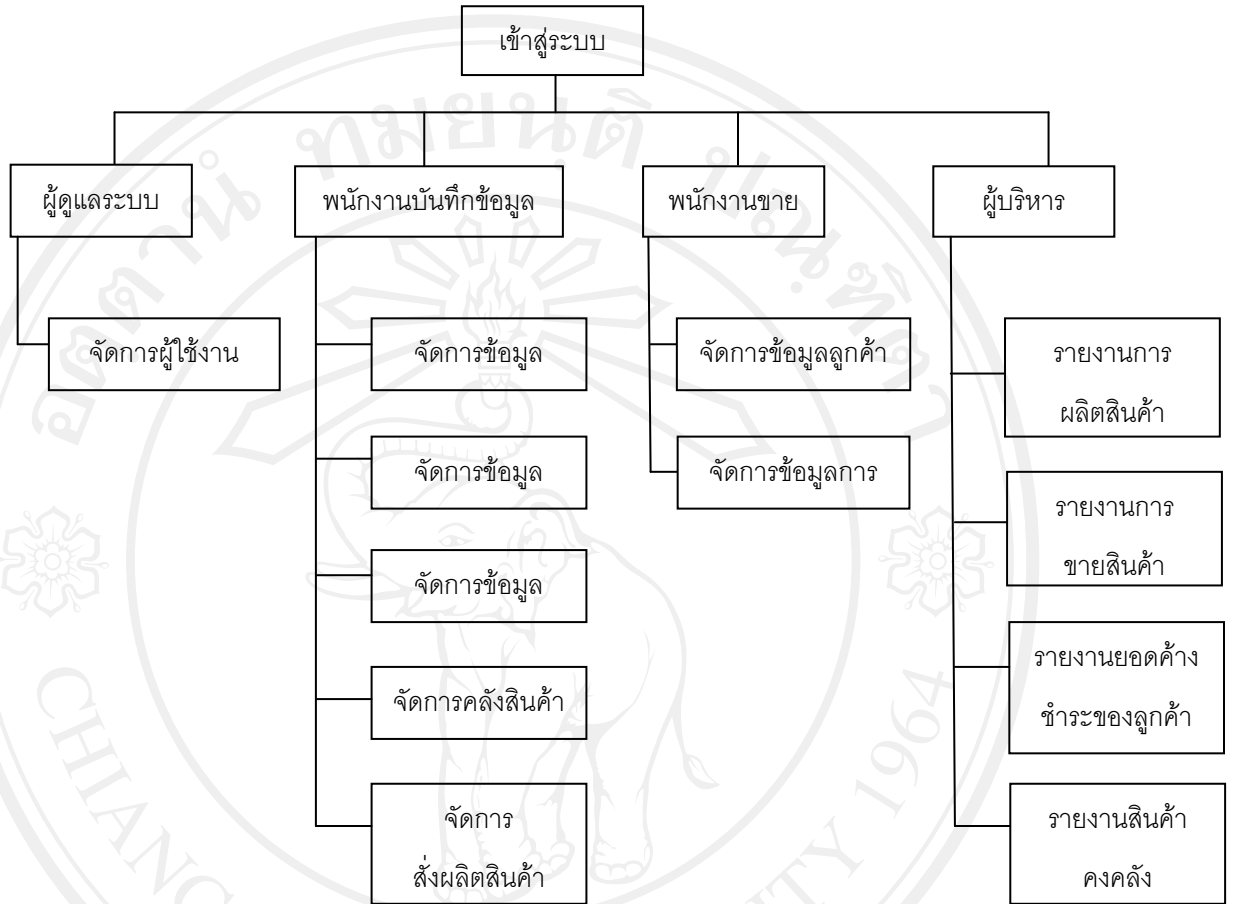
เข้าสู่ระบบ

ผู้ดูแลระบบ

จัดการผู้ใช้งาน

พนักงานบันทึกข้อมูล

จัดการข้อมูล

จัดการข้อมูล

จัดการข้อมูล

จัดการคลังสินค้า

จัดการ
สั่งผลิตสินค้า

พนักงานขาย

จัดการข้อมูลลูกค้า

จัดการข้อมูลการ

ผู้บริหาร

รายงานการ
ผลิตสินค้า

รายงานการ
ขายสินค้า

รายงานยอดค้าง
ชำระของลูกค้า

รายงานสินค้า
คงคลัง